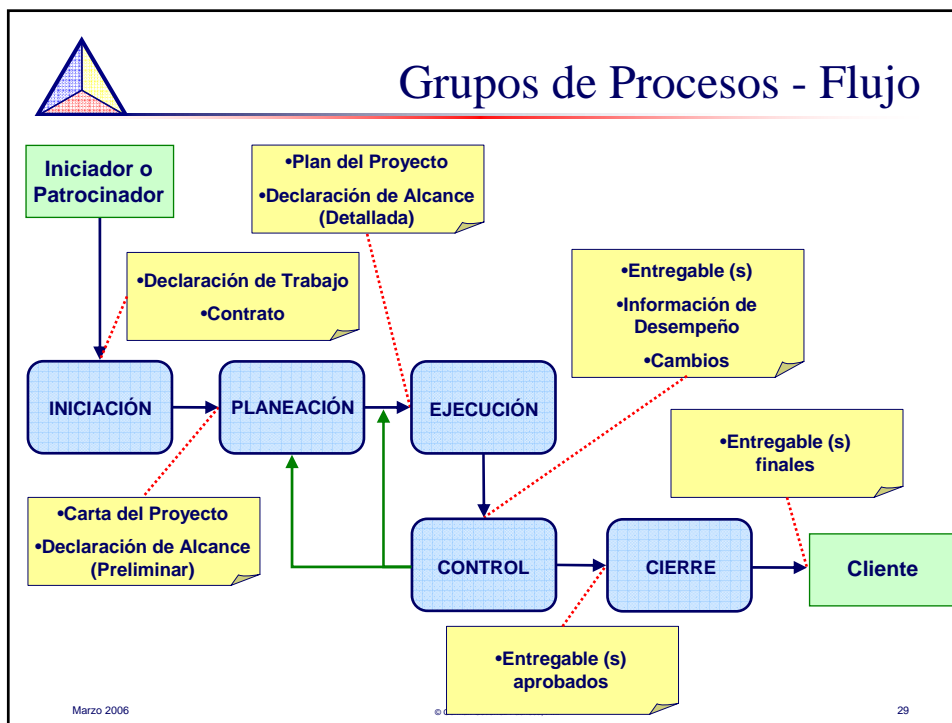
Grupos de Procesos - Flujo

Iniciador o Patrocinador

•Plan del Proyecto

•Declaración de Alcance (Detallada)

•Declaración de Trabajo

•Contrato

•Entregable (s)

•Información de Desempeño

•Cambios

INICIACIÓN

PLANEACIÓN

EJECUCIÓN

•Entregable (s) finales

•Carta del Proyecto

•Declaración de Alcance (Preliminar)

CONTROL

CIERRE

Cliente

•Entregable (s) aprobados

Marzo 2006

© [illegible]

29